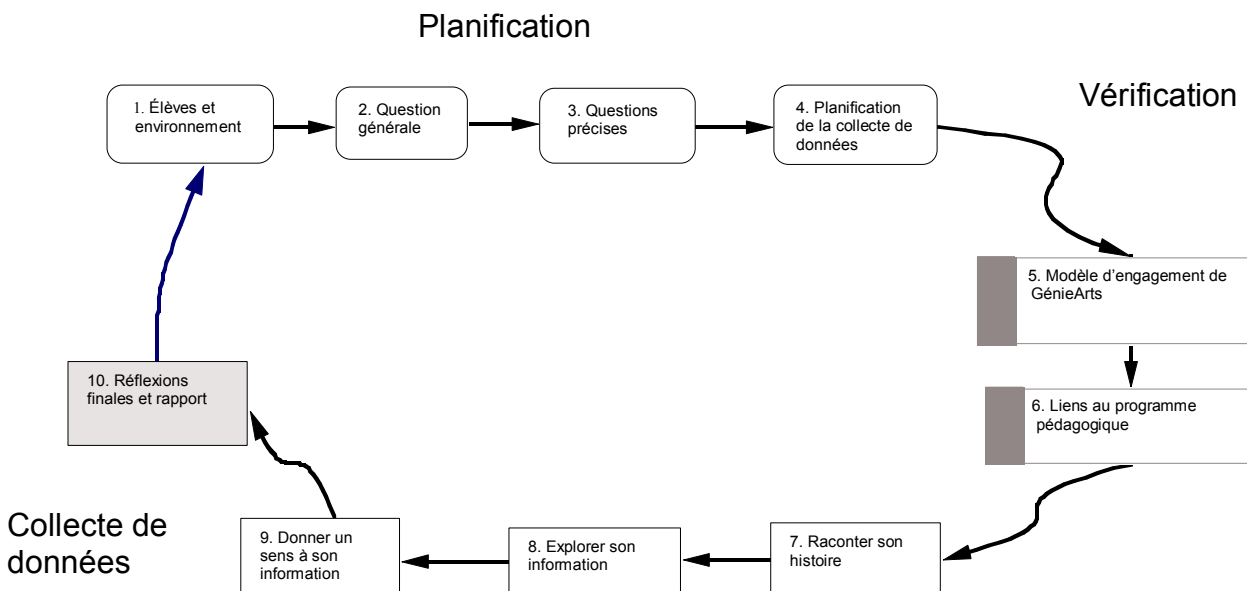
Planification

Vérification

1. Élèves et environnement

2. Question générale

3. Questions précises

4. Planification de la collecte de données

5. Modèle d'engagement de GénieArts

6. Liens au programme pédagogique

7. Raconter son histoire

8. Explorer son information

9. Donner un sens à son information

10. Réflexions finales et rapport

Collecte de données